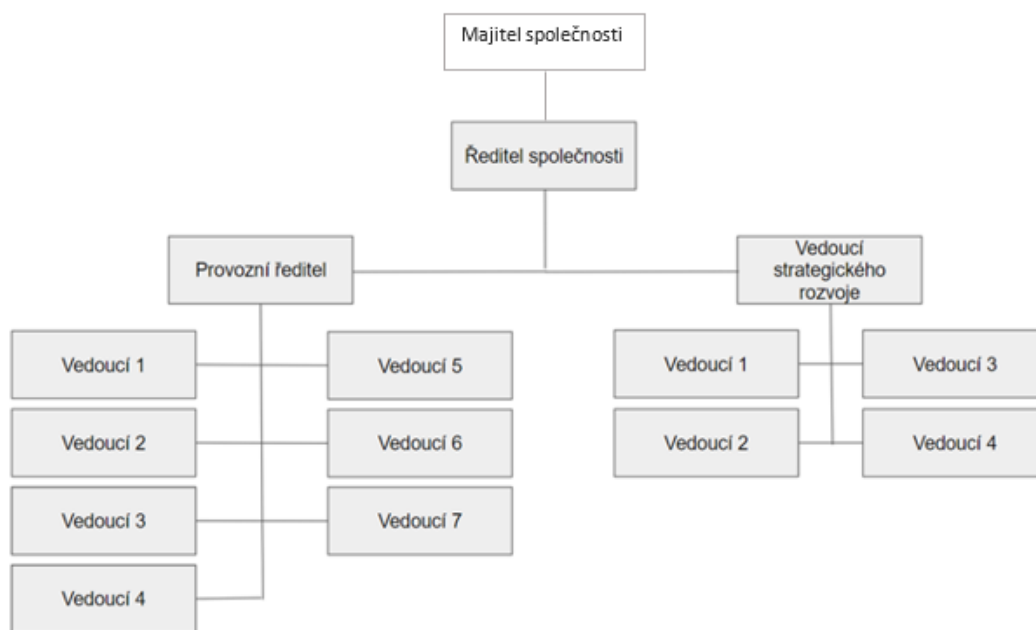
Majitel společnosti

Ředitel společnosti

Provozní ředitel

Vedoucí strategického rozvoje

Vedoucí 1

Vedoucí 5

Vedoucí 2

Vedoucí 6

Vedoucí 3

Vedoucí 7

Vedoucí 4

Vedoucí 1

Vedoucí 3

Vedoucí 2

Vedoucí 4